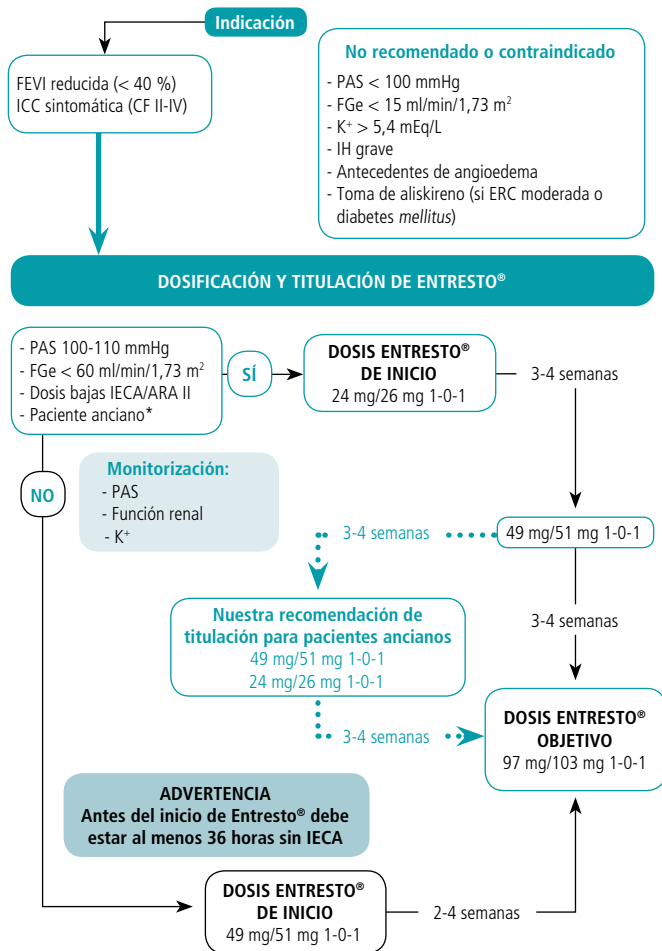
Indicación

FEVI reducida (< 40 %)
ICC sintomática (CF II-IV)

No recomendado o contraindicado
- PAS < 100 mmHg
- FGe < 15 ml/min/1,73 m$^2$
- K$^+$ > 5,4 mEq/L
- IH grave
- Antecedentes de angioedema
- Toma de aliskireno (si ERC moderada o diabetes *mellitus*)

DOSIFICACIÓN Y TITULACIÓN DE ENTRESTO®

- PAS 100-110 mmHg
- FGe < 60 ml/min/1,73 m$^2$
- Dosis bajas IECA/ARA II
- Paciente anciano*

SÍ

DOSIS ENTRESTO® DE INICIO
24 mg/26 mg 1-0-1

3-4 semanas

NO

Monitorización:
- PAS
- Función renal
- K$^+$

3-4 semanas

49 mg/51 mg 1-0-1

Nuestra recomendación de titulación para pacientes ancianos
49 mg/51 mg 1-0-1
24 mg/26 mg 1-0-1

3-4 semanas

3-4 semanas

DOSIS ENTRESTO® OBJETIVO
97 mg/103 mg 1-0-1

ADVERTENCIA
Antes del inicio de Entresto® debe estar al menos 36 horas sin IECA

DOSIS ENTRESTO® DE INICIO
49 mg/51 mg 1-0-1

2-4 semanas